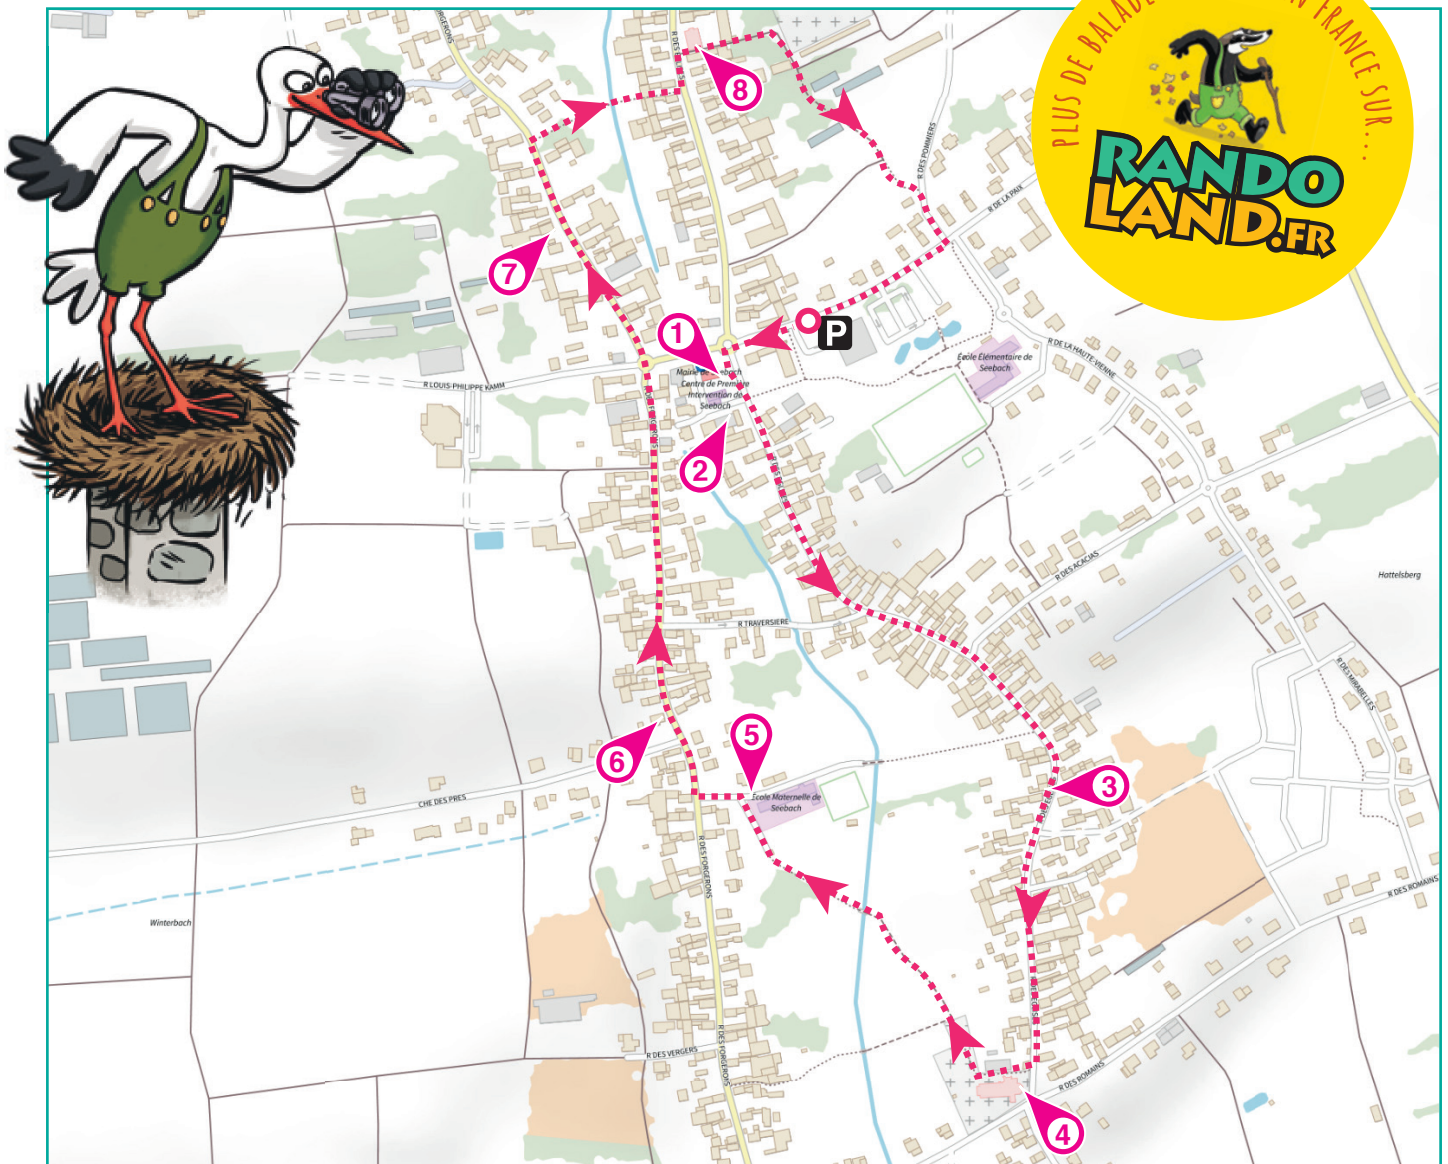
PLUS DE BALADE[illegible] FRANCE SUR...
RANDO LAND.FR

R DES FORGERONS
R DES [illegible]
8
R DES POMMIERS
R DE LA PAIX
7
1
P
Mairie de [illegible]bach Centre de Première Intervention de Seebach
R LOUIS-PHILIPPE KAMM
École Élémentaire de Seebach
R DE LA HAUTE-VIENNE
2
R DES ACACIAS
Hattelsberg
R TRAVERSIERE
R DES MIRABELLES
5
6
École Maternelle de Seebach
3
CHE DES PRES
R DES FORGERONS
R DES ROMAINS
Winterbach
R DES VERGERS
R DES FORGERONS
R DES ROMAINS
4